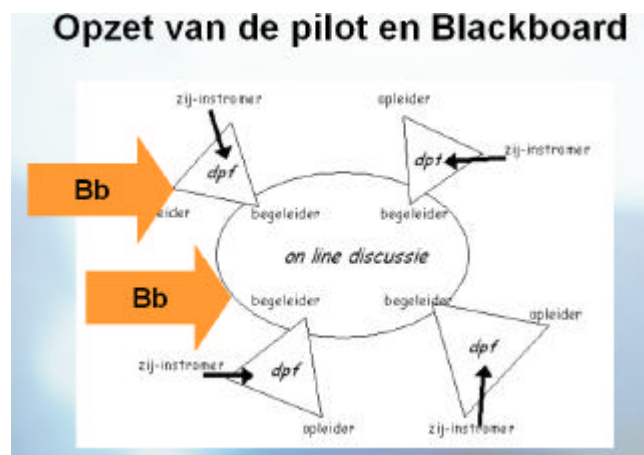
Opzet van de pilot en Blackboard

zij-instromer

opleider

Bb

dpf

eider

begeleider

opleider

dpf

zij-instromer

begeleider

on line discussie

Bb

begeleider

begeleider

opleider

zij-instromer

dpf

dpf

opleider

zij-instromer